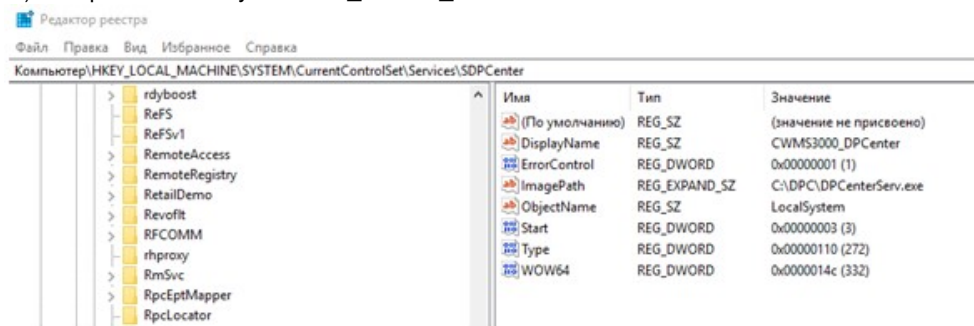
Редактор реестра

Файл Правка Вид Избранное Справка

Компьютер\HKEY_LOCAL_MACHINE\SYSTEM\CurrentControlSet\Services\SDPCenter

rdyboost
ReFS
ReFSv1
RemoteAccess
RemoteRegistry
RetailDemo
RevoIt
RFCOMM
rhproxy
RmSvc
RpcEptMapper
RpcLocator

| Имя | Тип | Значение |
|---|---|---|
| (По умолчанию) | REG_SZ | (значение не присвоено) |
| DisplayName | REG_SZ | CWMS3000_DPCenter |
| ErrorControl | REG_DWORD | 0x00000001 (1) |
| ImagePath | REG_EXPAND_SZ | C:\DPC\DPCenterServ.exe |
| ObjectName | REG_SZ | LocalSystem |
| Start | REG_DWORD | 0x00000003 (3) |
| Type | REG_DWORD | 0x00000110 (272) |
| WOW64 | REG_DWORD | 0x0000014c (332) |